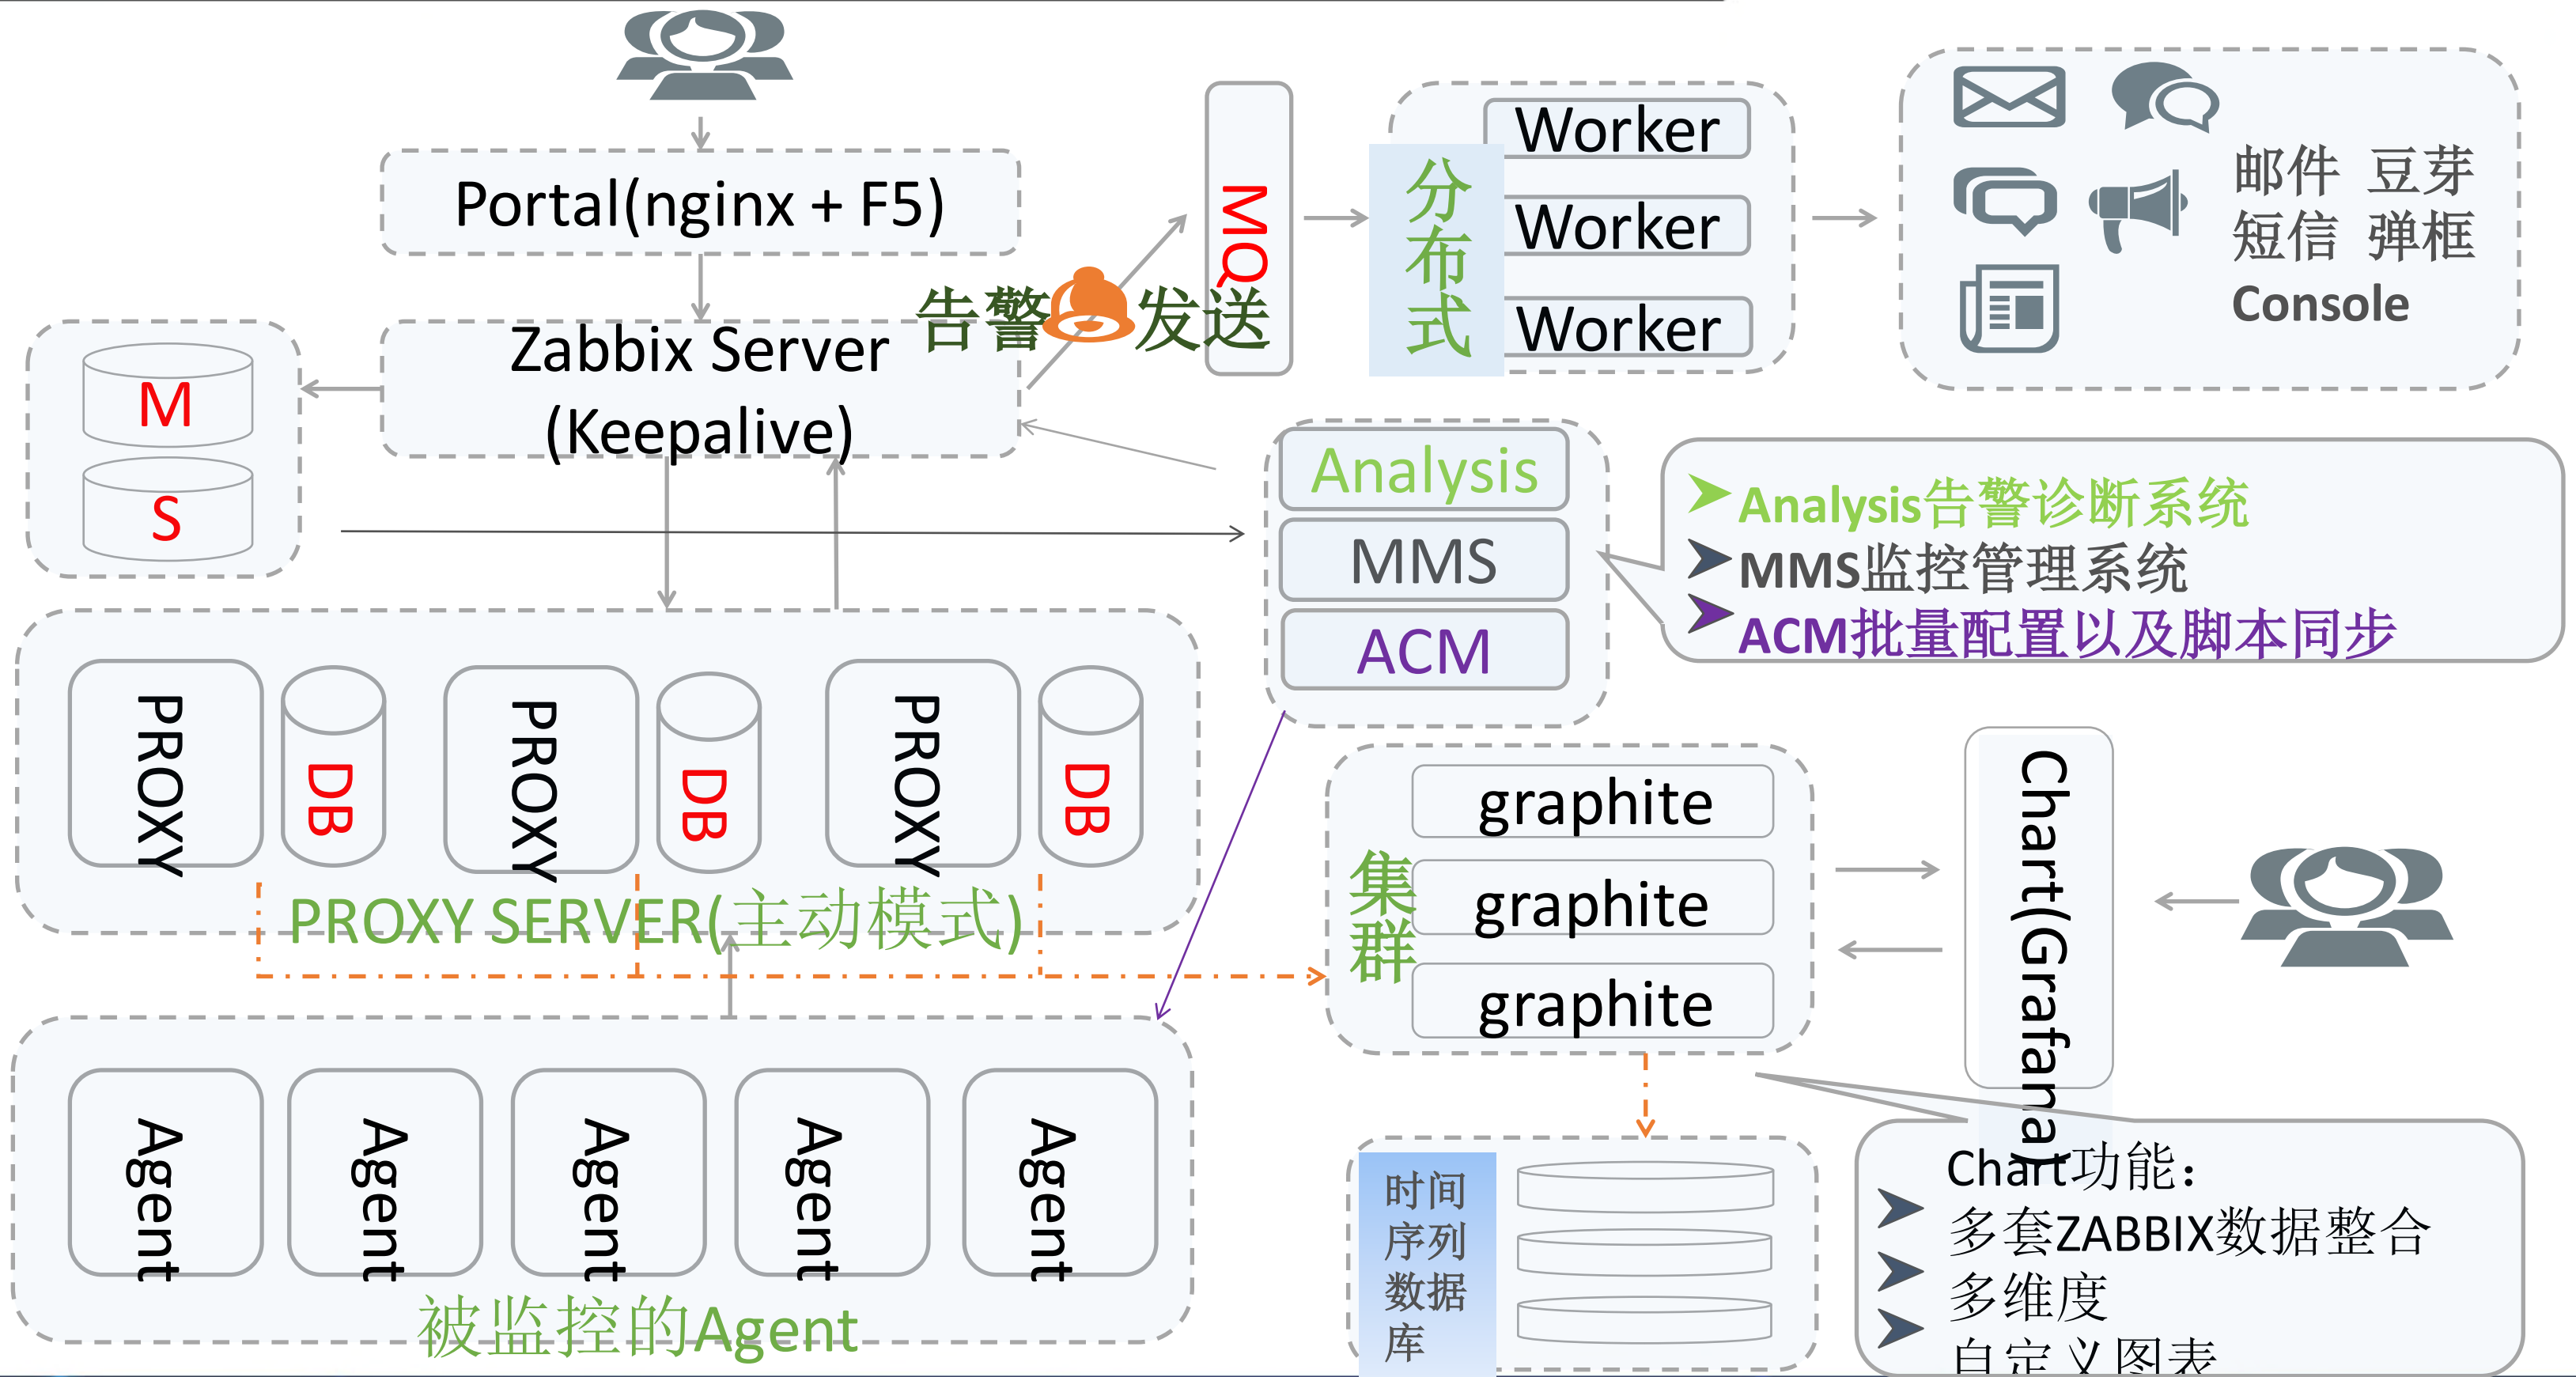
Portal(nginx + F5)

Zabbix Server
(Keepalive)

告警发送

MQ

分布式

Worker
Worker
Worker

邮件 豆芽
短信 弹框
Console

M
S

Analysis
MMS
ACM

Analysis告警诊断系统
MMS监控管理系统
ACM批量配置以及脚本同步

PROXY
DB
PROXY
DB
PROXY
DB
PROXY SERVER(主动模式)

集群
graphite
graphite
graphite

Chart(Grafana)

Agent
Agent
Agent
Agent
Agent
被监控的Agent

时间序列数据库

Chart功能：
多套ZABBIX数据整合
多维度
自定义图表